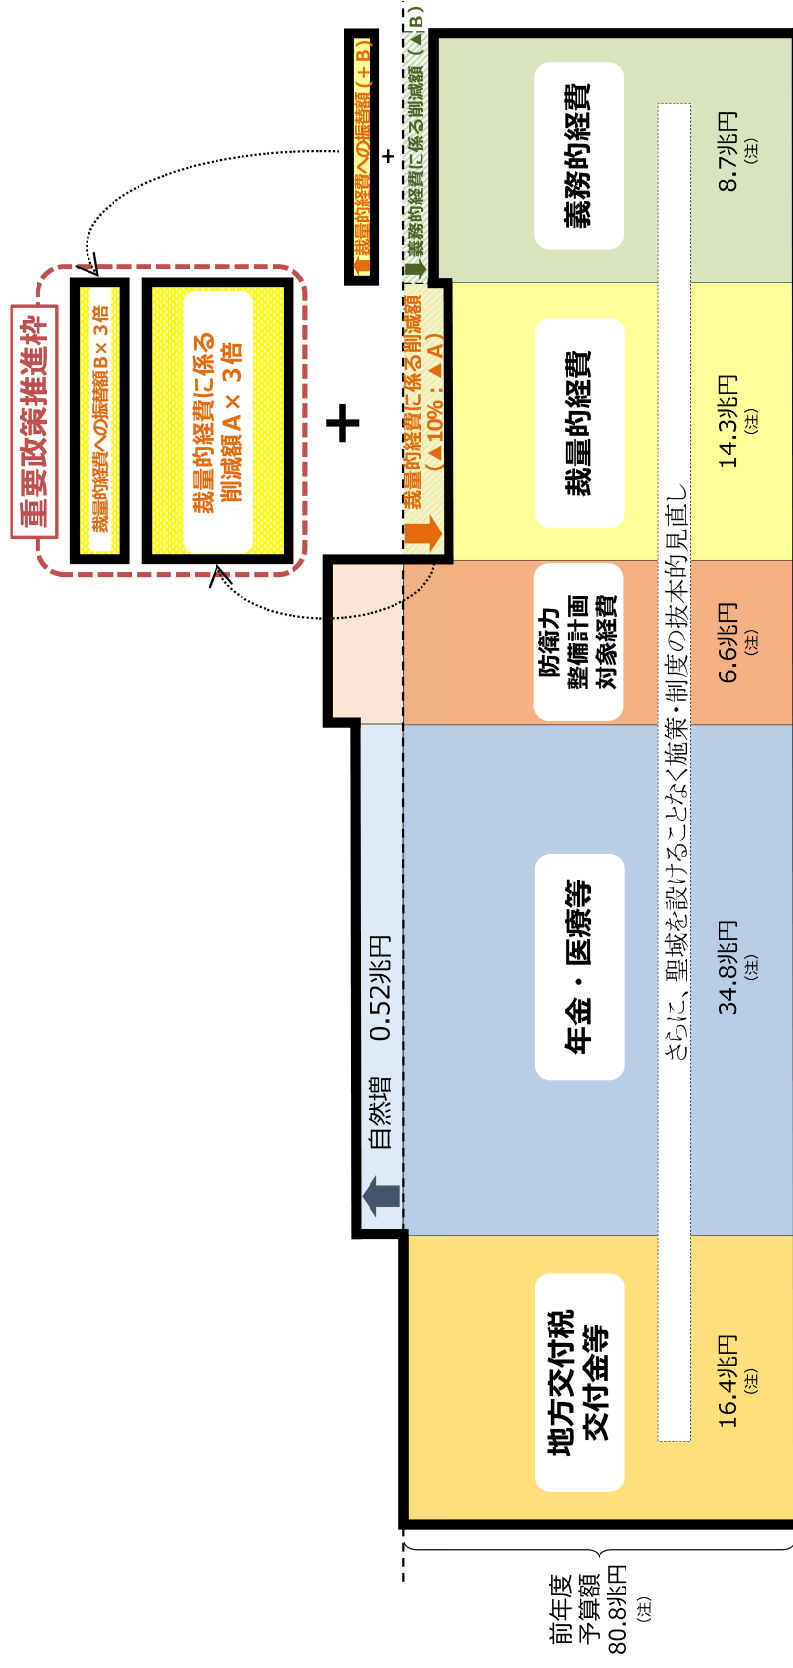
重要政策推進枠

裁量的経費への振替額B×３倍

裁量的経費に係る削減額A×３倍

＋

裁量的経費への振替額（＋B）

＋

義務的経費に係る削減額（▲B）

裁量的経費に係る削減額（▲10%：▲A）

自然増　0.52兆円

義務的経費
8.7兆円（注）

裁量的経費
14.3兆円（注）

防衛力整備計画対象経費
6.6兆円（注）

年金・医療等
34.8兆円（注）

地方交付税交付金等
16.4兆円（注）

さらに、聖域を設けることなく施策・制度の抜本的見直し

前年度予算額
80.8兆円（注）